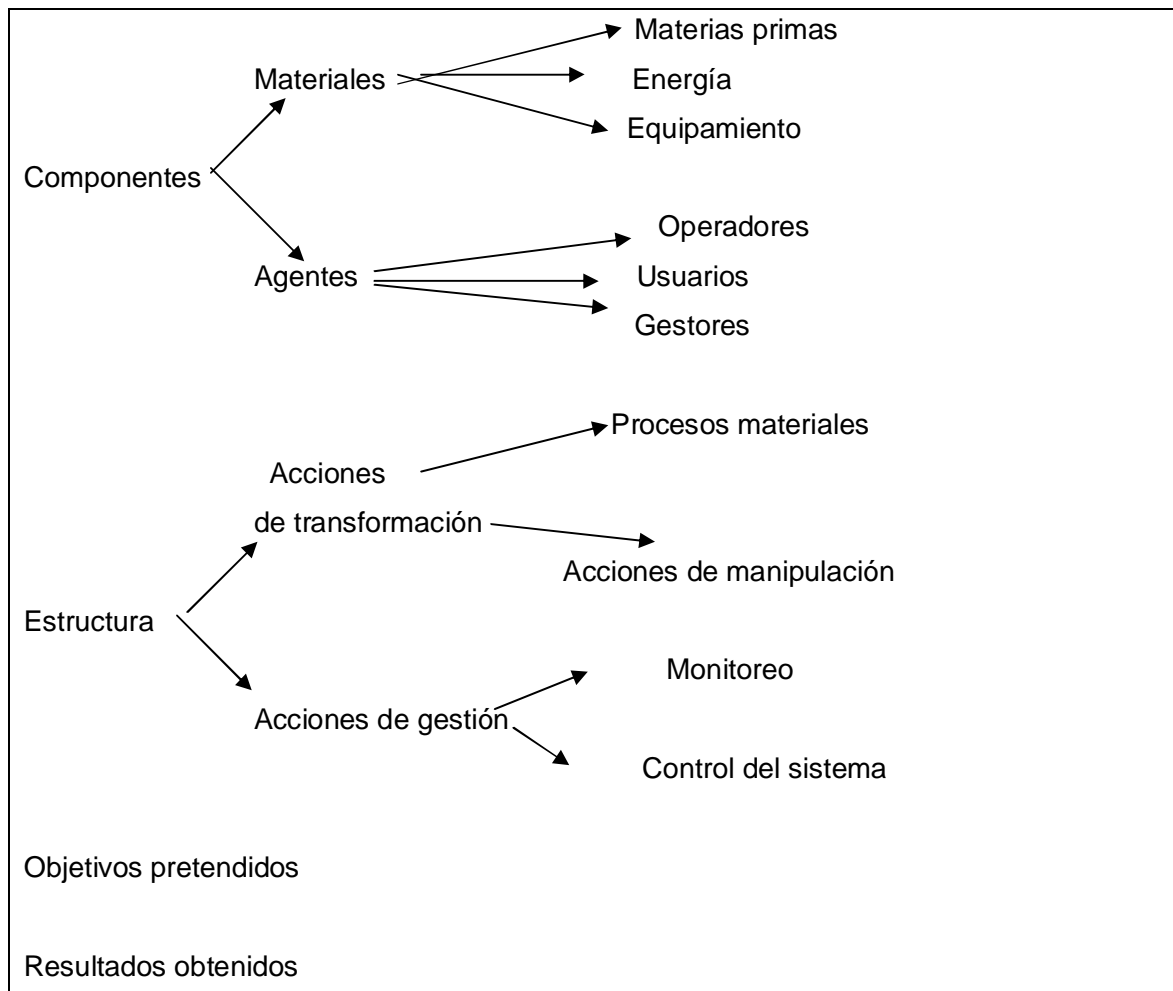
Materias primas
Materiales
Energía
Equipamiento
Componentes
Operadores
Agentes
Usuarios
Gestores

Procesos materiales
Acciones de transformación
Acciones de manipulación
Estructura
Monitoreo
Acciones de gestión
Control del sistema

Objetivos pretendidos

Resultados obtenidos